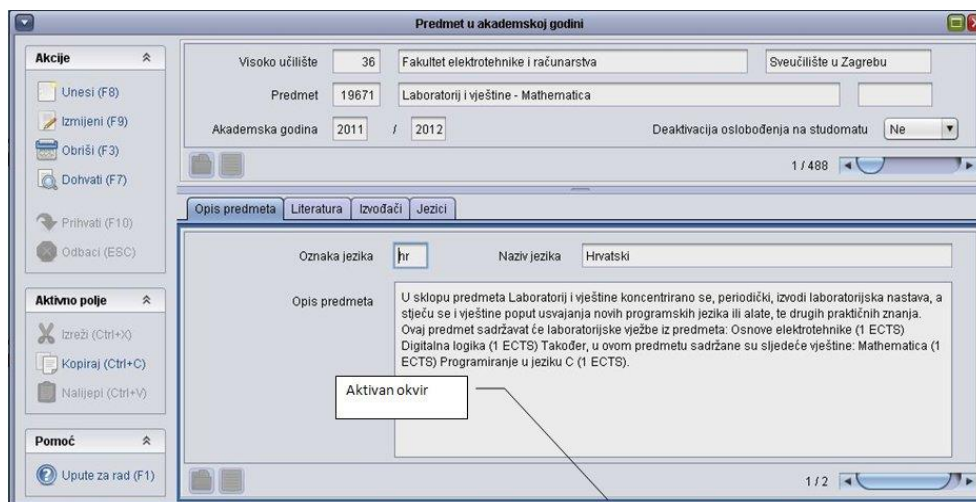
Predmet u akademskoj godini

Akcije

Unesi (F8)

Izmijeni (F9)

Obriši (F3)

Dohvati (F7)

Prihvati (F10)

Odbaci (ESC)

Aktivno polje

Izreži (Ctrl+X)

Kopiraj (Ctrl+C)

Nalijepi (Ctrl+V)

Pomoć

Upute za rad (F1)

Visoko učilište 36 Fakultet elektrotehnike i računarstva Sveučilište u Zagrebu

Predmet 19671 Laboratorij i vještine - Mathematica

Akademska godina 2011 / 2012

Deaktivacija oslobođenja na studomatu Ne

1 / 488

Opis predmeta | Literatura | Izvođači | Jezici

Oznaka jezika hr

Naziv jezika Hrvatski

Opis predmeta

U sklopu predmeta Laboratorij i vještine koncentrirano se, periodički, izvodi laboratorijska nastava, a stječu se i vještine poput usvajanja novih programskih jezika ili alate, te drugih praktičnih znanja. Ovaj predmet sadržavat će laboratorijske vježbe iz predmeta: Osnove elektrotehnike (1 ECTS) Digitalna logika (1 ECTS) Također, u ovom predmetu sadržane su sljedeće vještine: Mathematica (1 ECTS) Programiranje u jeziku C (1 ECTS).

Aktivan okvir

1 / 2